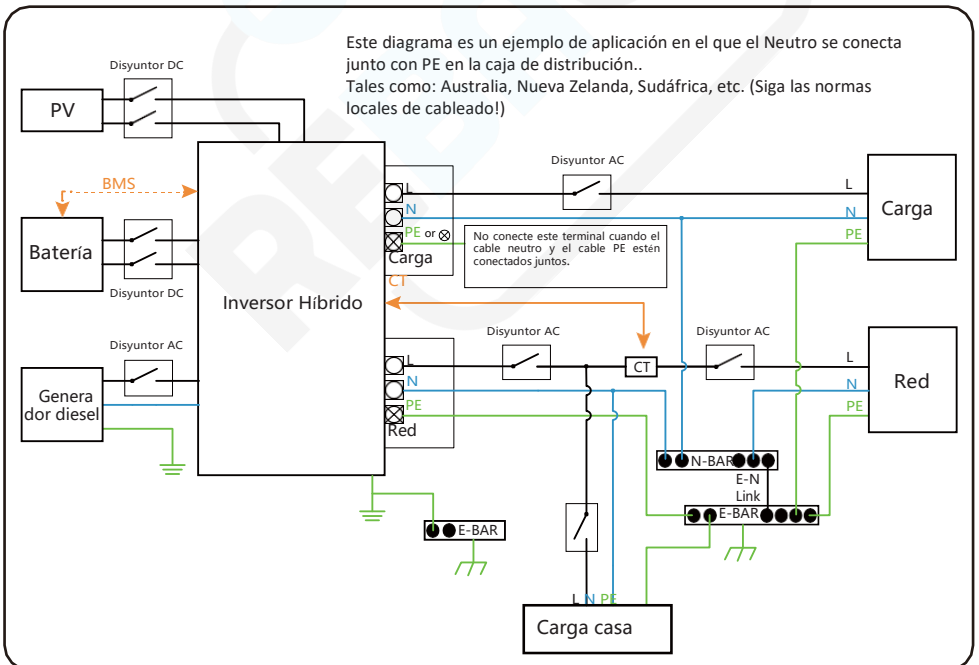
Este diagrama es un ejemplo de aplicación en el que el Neutro se conecta junto con PE en la caja de distribución..
Tales como: Australia, Nueva Zelanda, Sudáfrica, etc. (Siga las normas locales de cableado!)

Disyuntor DC
PV
BMS
Batería
Disyuntor DC
Disyuntor AC
Genera dor diesel
Inversor Híbrido
L
N
PE or ⊗
Carga
CT
No conecte este terminal cuando el cable neutro y el cable PE estén conectados juntos.
Disyuntor AC
L
N
PE
Carga
L
N
PE
Red
Disyuntor AC
CT
Disyuntor AC
L
N
PE
Red
N-BAR
E-N
Link
E-BAR
E-BAR
L N PE
Carga casa